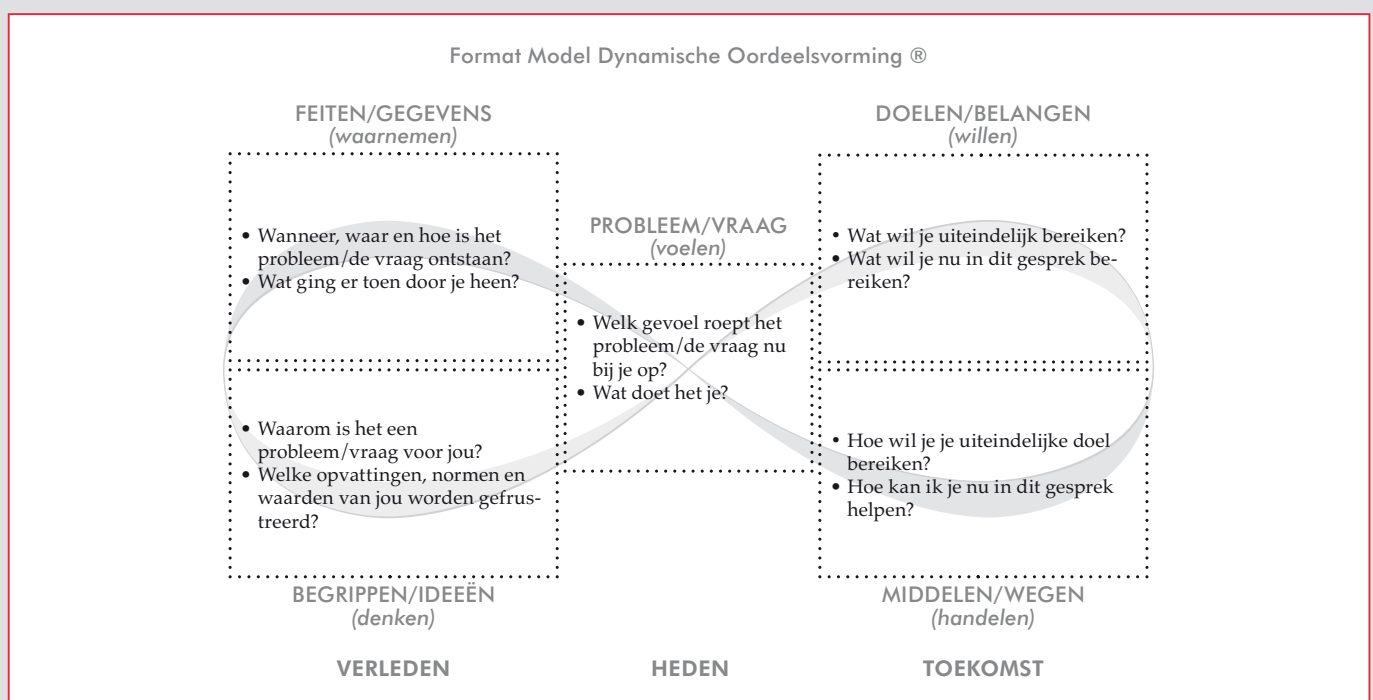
Format Model Dynamische Oordeelsvorming ®

FEITEN/GEGEVENS
(waarnemen)

• Wanneer, waar en hoe is het probleem/de vraag ontstaan?
• Wat ging er toen door je heen?

• Waarom is het een probleem/vraag voor jou?
• Welke opvattingen, normen en waarden van jou worden gefrustreerd?

BEGRIPPEN/IDEEËN
(denken)

PROBLEEM/VRAAG
(voelen)

• Welk gevoel roept het probleem/de vraag nu bij je op?
• Wat doet het je?

DOELEN/BELANGEN
(willen)

• Wat wil je uiteindelijk bereiken?
• Wat wil je nu in dit gesprek bereiken?

• Hoe wil je je uiteindelijke doel bereiken?
• Hoe kan ik je nu in dit gesprek helpen?

MIDDELEN/WEGEN
(handelen)

VERLEDEN

HEDEN

TOEKOMST